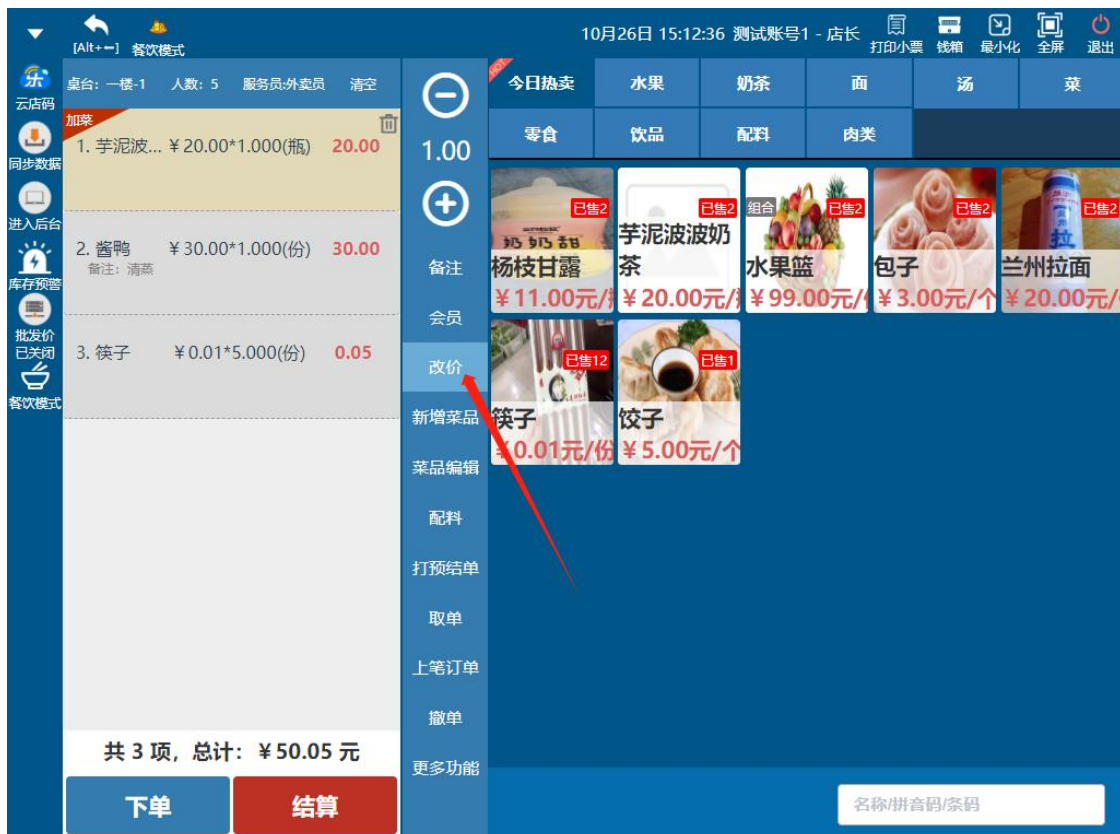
[Alt+←] 餐饮模式

10月26日 15:12:36 测试账号1 - 店长 打印小票 钱箱 最小化 全屏 退出

云店码
同步数据
进入后台
库存预警
批发价已关闭
餐饮模式

桌台：一楼-1 人数：5 服务员:外卖员 清空

加菜
1. 芋泥波... ￥20.00*1.000(瓶) 20.00

2. 酱鸭 ￥30.00*1.000(份) 30.00
备注：清蒸

3. 筷子 ￥0.01*5.000(份) 0.05

共 3 项，总计：￥50.05 元

下单
结算

1.00
备注
会员
改价
新增菜品
菜品编辑
配料
打预结单
取单
上笔订单
撤单
更多功能

HOT
今日热卖 水果 奶茶 面 汤 菜
零食 饮品 配料 肉类

已售2
杨枝甘露
￥11.00元/
已售2
芋泥波波奶茶
￥20.00元/
组合 已售2
水果篮
￥99.00元/
已售2
包子
￥3.00元/个
已售2
兰州拉面
￥20.00元/
已售12
筷子
￥0.01元/份
已售1
饺子
￥5.00元/个

名称/拼音码/条码